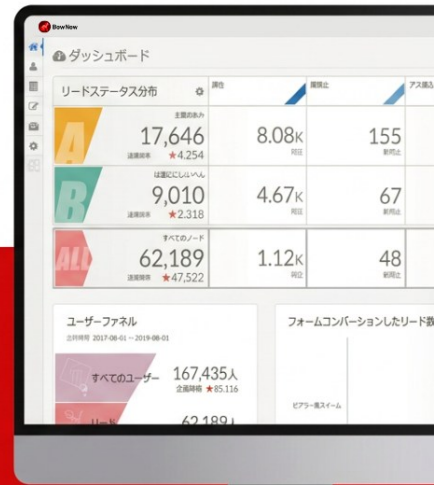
BowNow

ダッシュボード

リードステータス分布

A
主要のあ
17,646
送客前率 ★4,254

B
はまにじしいへん
9,010
送客前率 ★2,318

ALL
すべてのノード
62,189
送客前率 ★47,522

評価

8.08K
同日

4.67K
同日

1.12K
同日

履歴止

155
新問止

67
新問止

48
新問止

アス視点

ユーザーファネル
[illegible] 2017-08-01 ~ 2019-08-01

すべてのユーザー
167,435人
企画前率 ★85,116

リード
62,189人

フォームコンバージョンしたリード数

ピアラー魚スイーム